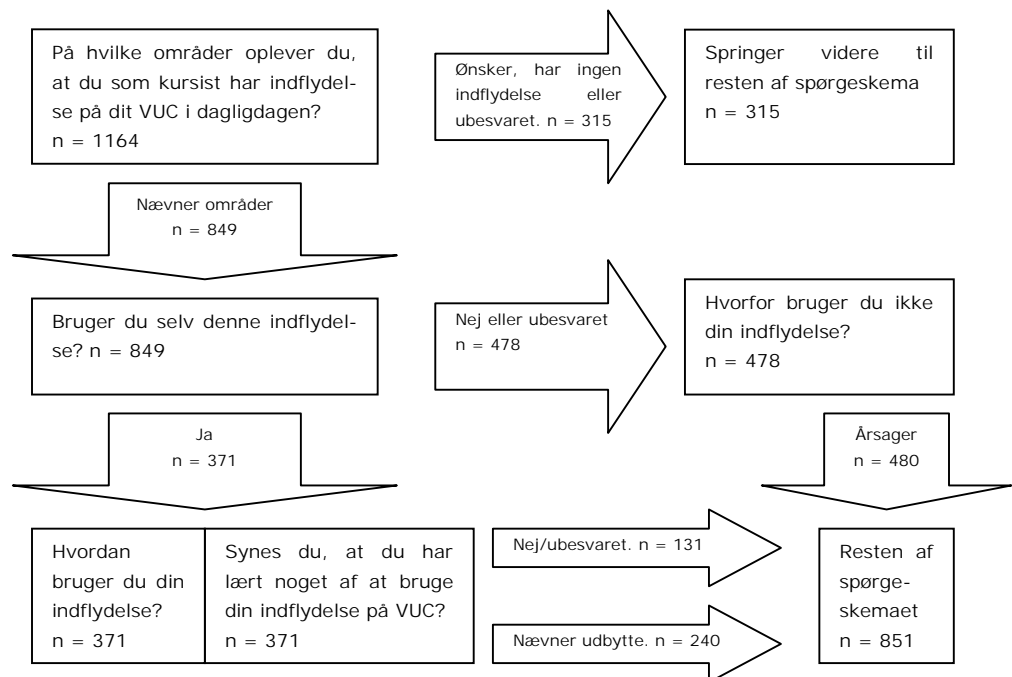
På hvilke områder oplever du, at du som kursist har indflydelse på dit VUC i dagligdagen?
n = 1164

Ønsker, har ingen indflydelse eller ubesvaret. n = 315

Springer videre til resten af spørgeskema
n = 315

Nævner områder
n = 849

Bruger du selv denne indflydelse? n = 849

Nej eller ubesvaret
n = 478

Hvorfor bruger du ikke din indflydelse?
n = 478

Ja
n = 371

Årsager
n = 480

Hvordan bruger du din indflydelse?
n = 371

Synes du, at du har lært noget af at bruge din indflydelse på VUC?
n = 371

Nej/ubesvaret. n = 131

Nævner udbytte. n = 240

Resten af spørgeskemaet
n = 851